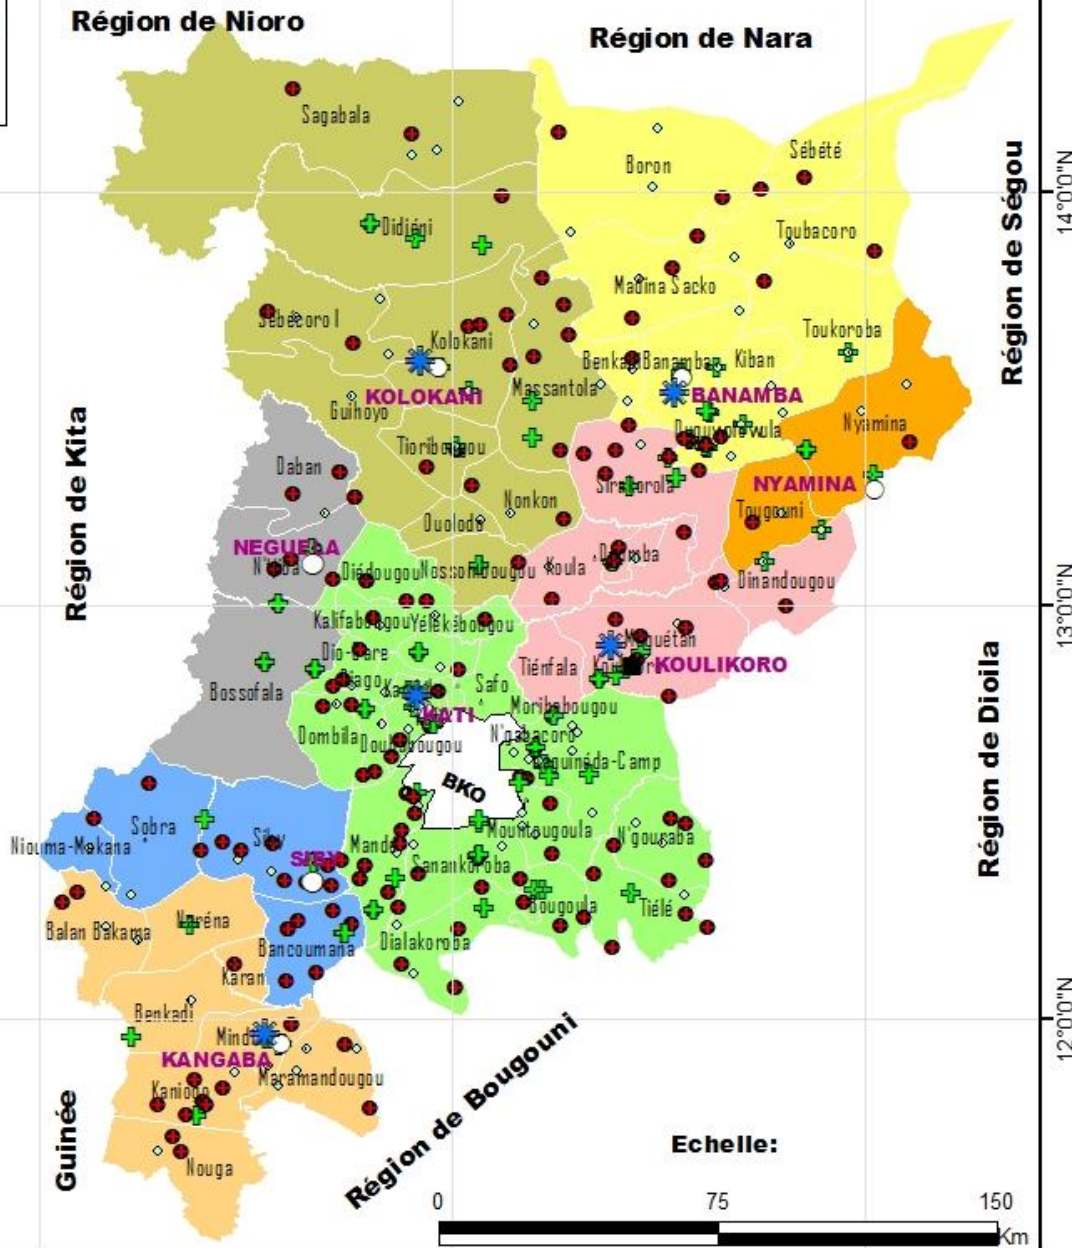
Région de Nioro

Région de Nara

Région de Ségou

Région de Kita

Région de Dioila

Région de Bougouni

Guinée

14°0'0"N

13°0'0"N

12°0'0"N

Sagabala

Sébété

Boron

Didiéni

Toubacoro

Madina Sacko

Sébécoro I

Toukoroba

Kolokani

Benkadi

Banamba

Kiban

KOLOKANI

Massantola

BANAMBA

Guihoyo

Duguwolowula

Nyamina

Tioribougou

Daban

Sirakorola

NYAMINA

Nonkon

Tougouni

Ouolodo

NEGUELA

N'Tjiba

Doumba

Diédougou

Nossombougou

Koula

Dinandougou

Kalifabougou

Yélékébougou

Dio-Gare

Méguétan

Tiénfala

Koulikoro

KOULIKORO

Siagoro

Kati

Safo

Bossofala

KATI

Moribabougou

Dombila

Doubabougou

N'gabacoro

Baguinéda-Camp

BKO

Sobra

Siby

Mountougoula

N'gouraba

Niouma-Makana

SIBY

Mande

Sanankoroba

Bougoula

Tiélé

Balan Bakama

Naréna

Bancoumana

Dialakoroba

Karan

Benkadi

Minidian

KANGABA

Maramandougou

Kaniogo

Nouga

Echelle:

0

75

150

Km